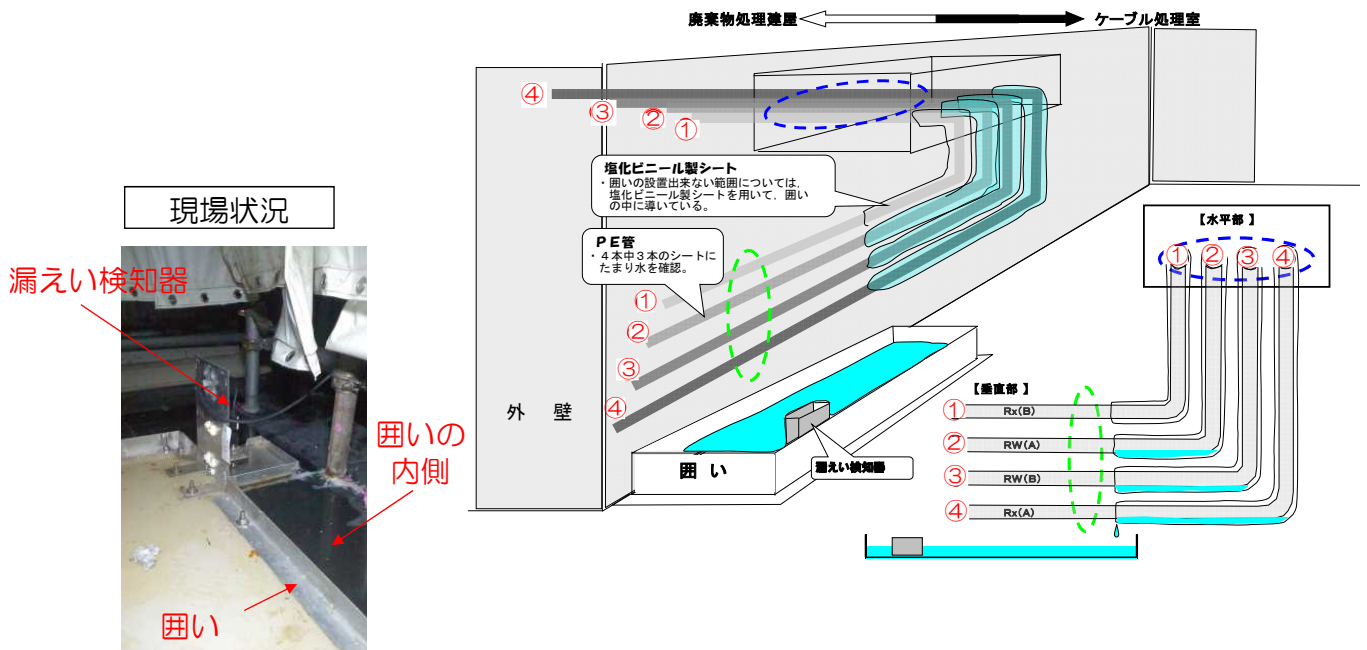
廃棄物処理建屋 ケーブル処理室

④
③
②
①

塩化ビニール製シート
・囲いの設置出来ない範囲については，塩化ビニール製シートを用いて，囲いの中に導いている。

ＰＥ管
・４本中３本のシートにたまり水を確認。

①
②
③
④

外　壁

囲　い

漏えい検知器

【水平部】
① ② ③ ④

【垂直部】
① Rx(B)
② RW(A)
③ RW(B)
④ Rx(A)

現場状況

漏えい検知器

囲いの内側

囲い